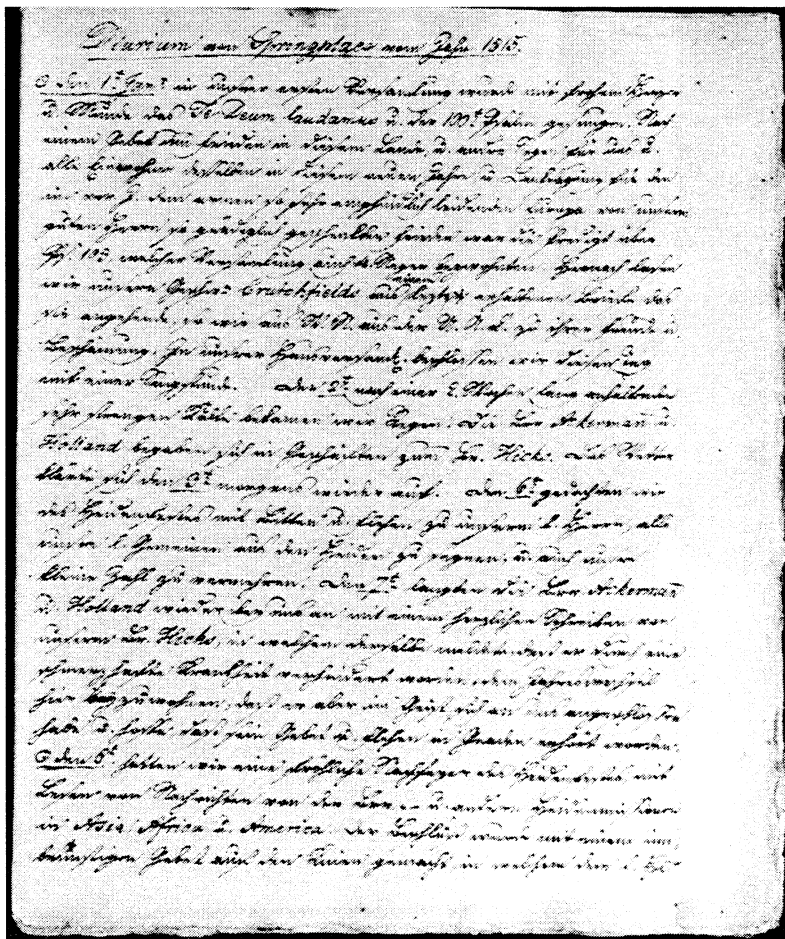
Diarium am Springplace vom Jahr 1815.

☉ den 1sten Jan: in unsrer ersten Versamlung wurde mit frohem Herzen u. Munde das Te Deum laudamus u. der 100ste Psalm gesungen. Auf unsern Gebet für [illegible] in diesem Lande, u. einen Segen, der uns u. alle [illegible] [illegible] in diesem neuen Jahr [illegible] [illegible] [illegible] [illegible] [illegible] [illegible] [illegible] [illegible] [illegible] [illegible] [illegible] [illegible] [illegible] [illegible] Gnade von unserm guten Herrn zu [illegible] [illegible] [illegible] war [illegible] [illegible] über Ps. 103 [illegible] Versamlung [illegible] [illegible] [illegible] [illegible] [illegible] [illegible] wir unsern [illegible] Crutchfields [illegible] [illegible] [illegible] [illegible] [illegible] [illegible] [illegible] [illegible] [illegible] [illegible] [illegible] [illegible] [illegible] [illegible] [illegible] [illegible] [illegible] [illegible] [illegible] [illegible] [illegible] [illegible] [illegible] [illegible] mit einer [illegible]. den 2ten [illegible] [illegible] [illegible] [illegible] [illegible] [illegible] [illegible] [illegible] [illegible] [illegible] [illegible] Ackerman u. Holland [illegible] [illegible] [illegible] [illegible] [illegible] Hicks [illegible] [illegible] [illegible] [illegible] den 3ten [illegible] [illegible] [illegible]. den 6ten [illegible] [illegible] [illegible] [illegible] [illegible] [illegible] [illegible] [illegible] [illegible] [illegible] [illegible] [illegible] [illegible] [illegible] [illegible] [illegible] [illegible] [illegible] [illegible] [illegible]. den 7ten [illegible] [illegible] Ackerman u. Holland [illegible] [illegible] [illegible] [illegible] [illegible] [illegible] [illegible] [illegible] Hicks, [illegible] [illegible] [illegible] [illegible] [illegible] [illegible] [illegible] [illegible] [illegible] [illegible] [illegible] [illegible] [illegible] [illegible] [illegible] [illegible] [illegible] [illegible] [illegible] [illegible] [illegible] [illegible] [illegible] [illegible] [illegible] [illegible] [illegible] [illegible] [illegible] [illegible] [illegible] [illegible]. ☉ den 8ten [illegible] wir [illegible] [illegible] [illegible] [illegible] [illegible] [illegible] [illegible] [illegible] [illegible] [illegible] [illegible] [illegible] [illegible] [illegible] in Asia Africa u. America. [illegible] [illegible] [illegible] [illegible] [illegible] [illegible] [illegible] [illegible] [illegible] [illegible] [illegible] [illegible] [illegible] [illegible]